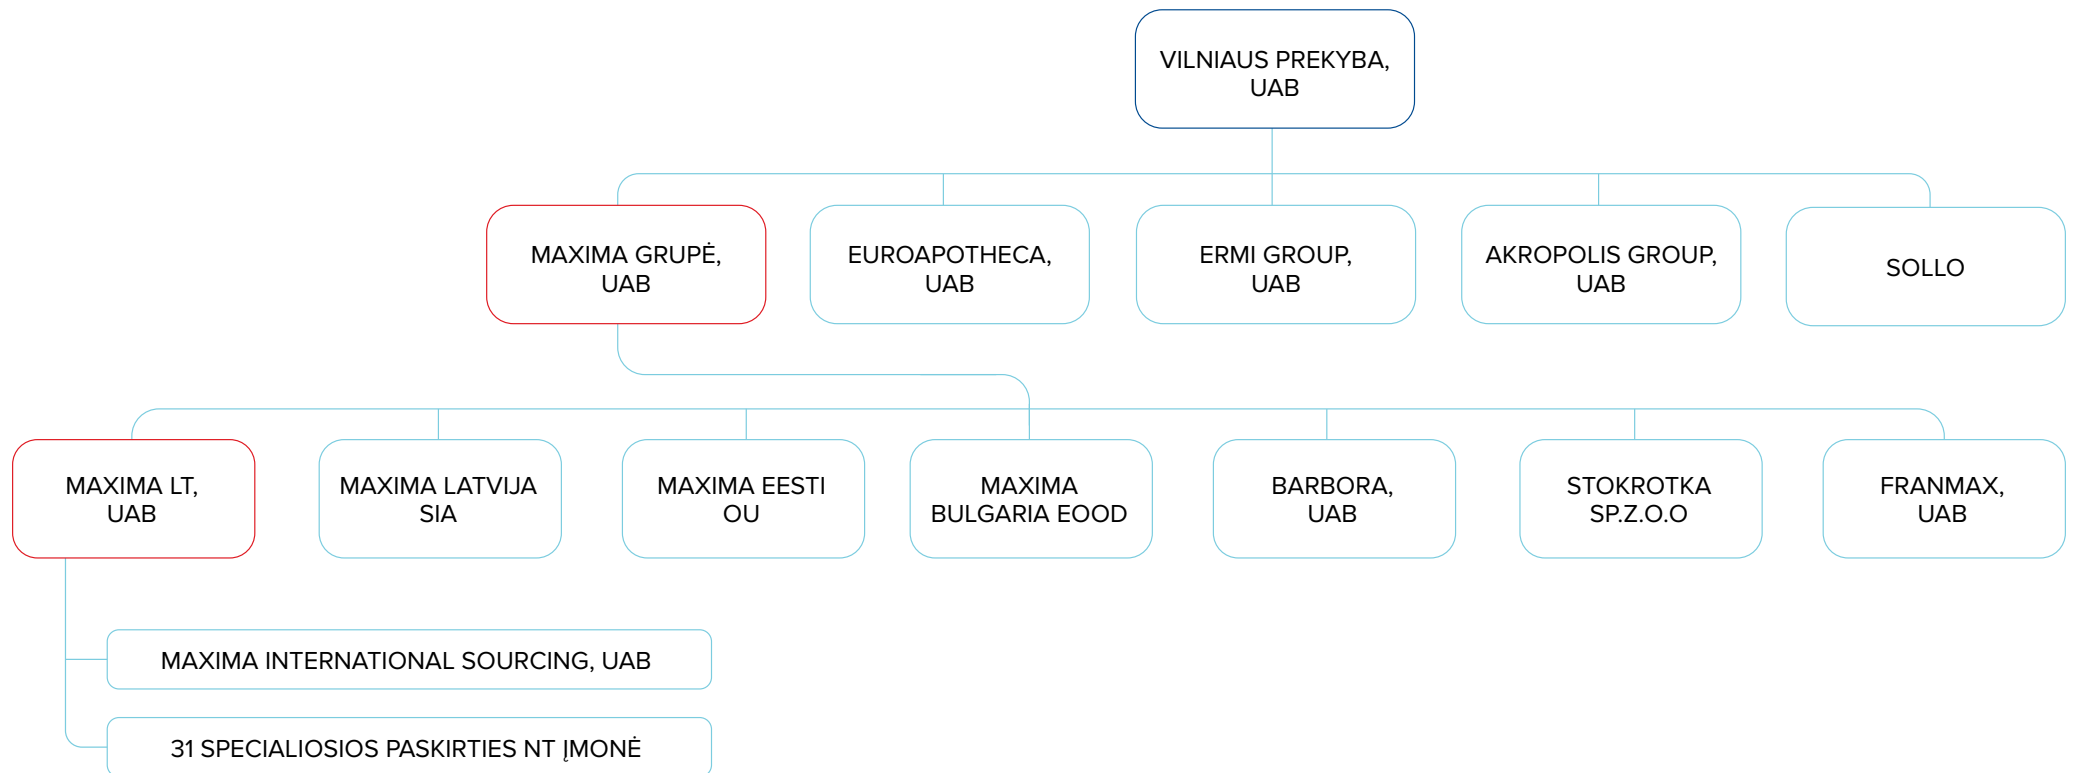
VILNIAUS PREKYBA, UAB

MAXIMA GRUPĖ, UAB

EUROAPOTHECA, UAB

ERMI GROUP, UAB

AKROPOLIS GROUP, UAB

SOLLO

MAXIMA LT, UAB

MAXIMA LATVIJA SIA

MAXIMA EESTI OU

MAXIMA BULGARIA EOOD

BARBORA, UAB

STOKROTKA SP.Z.O.O

FRANMAX, UAB

MAXIMA INTERNATIONAL SOURCING, UAB

31 SPECIALIOSIOS PASKIRTIES NT ĮMONĖ